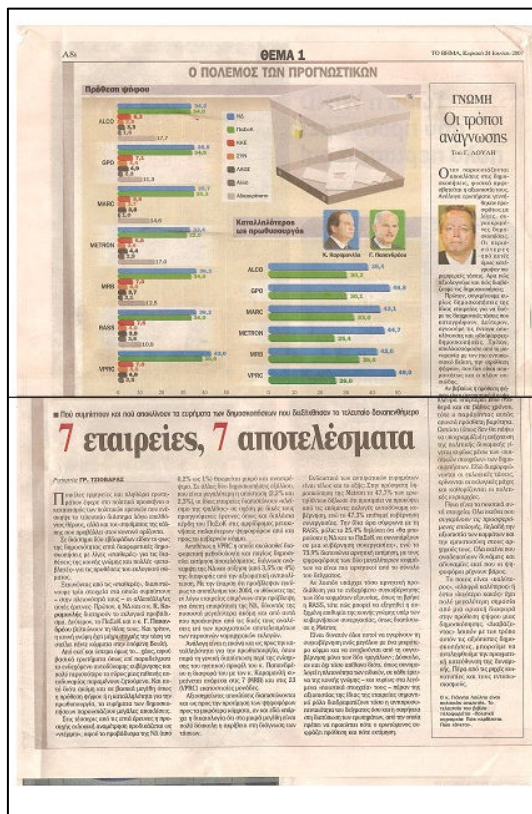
A8

ΘΕΜΑ 1

ΤΟ ΒΗΜΑ, Κυριακή 24 Ιουνίου 2007

Ο ΠΟΛΕΜΟΣ ΤΩΝ ΠΡΟΓΝΩΣΤΙΚΩΝ

Πρόθεση ψήφου

ALCO

GPO

MARC

METRON

MRB

RASS

VPRC

ΝΔ
ΠαΣοΚ
ΚΚΕ
ΣΥΝ
ΛΑΟΣ
Άλλο
Αδιευκρίνιστο

Καταλληλότερος για πρωθυπουργός

Κ. Καραμανλής

Γ. Παπανδρέου

ALCO

GPO

MARC

METRON

MRB

VPRC

ΓΝΩΜΗ

Οι τρόποι ανάγνωσης

Του Γ. ΛΟΥΛΗ

■ Ποια συμπίπτουν και ποια αποκλίνουν τα ευρήματα των δημοσκοπήσεων που διεξήχθησαν το τελευταίο δεκαπενθήμερο

7 εταιρείες, 7 αποτελέσματα

Ρεπορτάζ ΓΡ. ΤΖΙΟΒΑΡΑΣ

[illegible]